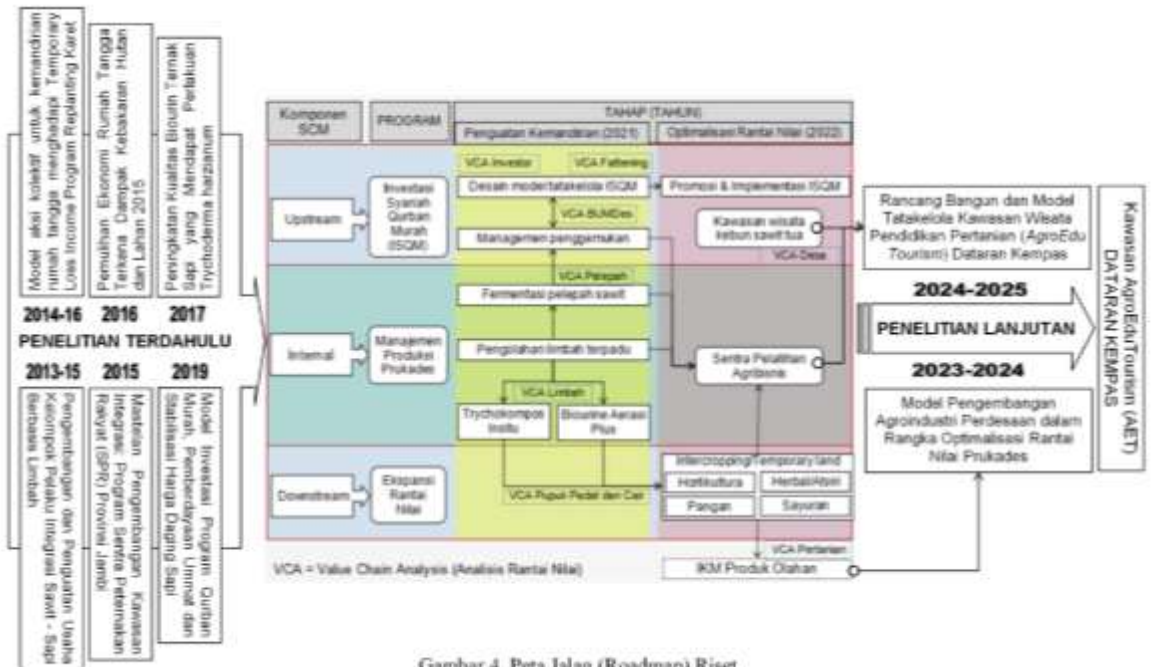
Model aksi kolektif untuk kemandirian rumah tangga menghadapi Temporary Loss Income Program Replanting Karet

Pemulihan Ekonomi Rumah Tangga Terkena Dampak Kebakaran Hutan dan Lahan 2015

Peningkatan Kualitas Biourin Ternak Sapi yang Mendapat Perlakuan Trychoderma harzanum

2014-16 2016 2017

PENELITIAN TERDAHULU

2013-15 2015 2019

Pengembangan dan Penguatan Usaha Kelompok Pelaku Integrasi Sawit - Sapi Berbasis Limbah

Masterplan Pengembangan Kawasan Integrasi Program Sentra Peternakan Rakyat (SPR) Provinsi Jambi

Model Investasi Program Qurban Murah, Pemberdayaan Umat dan Stabilisasi Harga Daging Sapi

Komponen SCM | PROGRAM | TAHAP (TAHUN)
Penguatan Kemandirian (2021) | Optimalisasi Rantai Nilai (2022)

Upstream | Investasi Syariah Qurban Murah (ISQM)
VCA Investor | VCA Fattening
Desain model tatakelola ISQM | Promosi & Implementasi ISQM
VCA BUMDes
Managemen penggemukan
Kawasan wisata kebun sawit tua
VCA Desa

Internal | Manajemen Produksi Prukades
VCA Pelepah
Fermentasi pelepah sawit
Pengolahan limbah terpadu
Sentra Pelatihan Agribisnis
VCA Limbah
Trychokompos Insitu | Biourine Aerasi Plus

Downstream | Ekspansi Rantai Nilai
VCA Pupuk Padat dan Cair
Intercropping/Temporary land
Hortikultura | Herbal/Atsiri
Pangan | Sayuran
VCA Pertanian
IKM Produk Olahan

VCA = Value Chain Analysis (Analisis Rantai Nilai)

Rancang Bangun dan Model Tatakelola Kawasan Wisata Pendidikan Pertanian (AgroEdu Tourism) Dataran Kempas

2024-2025

PENELITIAN LANJUTAN

2023-2024

Model Pengembangan Agroindustri Perdesaan dalam Rangka Optimalisasi Rantai Nilai Prukades

Kawasan AgroEduTourism (AET) DATARAN KEMPAS

Gambar 4. Peta Jalan (Roadmap) Riset